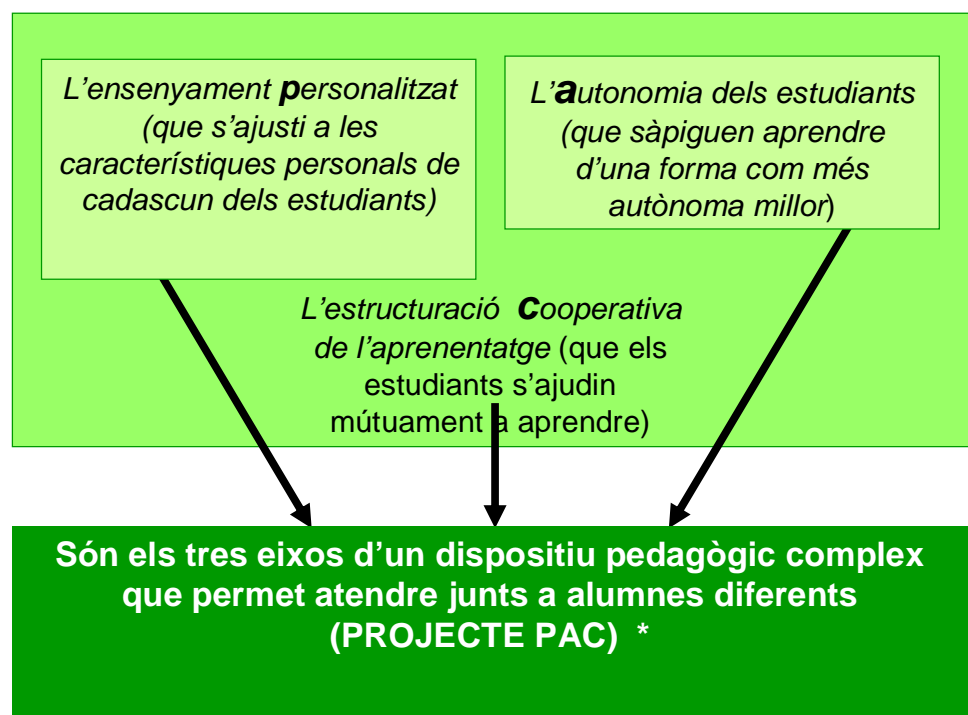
L'ensenyament **p**ersonalitzat (que s'ajusti a les característiques personals de cadascun dels estudiants)

L'**a**utonomia dels estudiants (que sàpiguen aprendre d'una forma com més autònoma millor)

L'estructuració **c**ooperativa de l'aprenentatge (que els estudiants s'ajudin mútuament a aprendre)

Són els tres eixos d'un dispositiu pedagògic complex que permet atendre junts a alumnes diferents (PROJECTE PAC) *